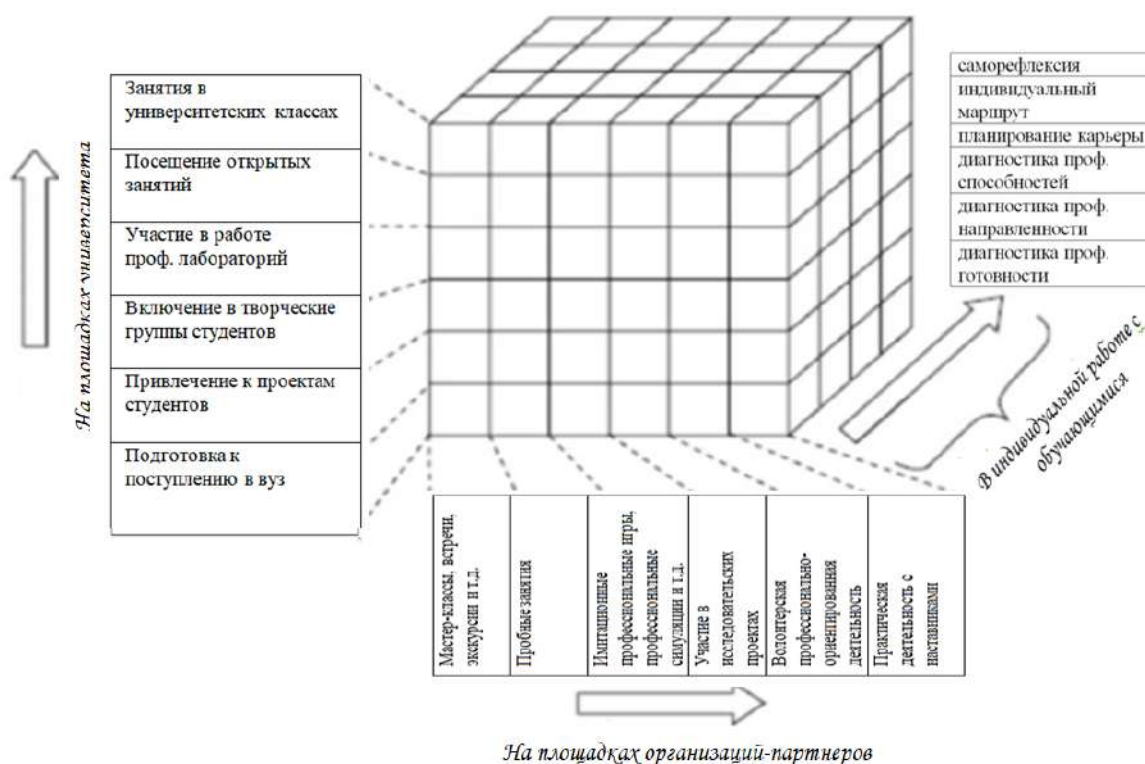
На площадках университета

Занятия в университетских классах

Посещение открытых занятий

Участие в работе проф. лабораторий

Включение в творческие группы студентов

Привлечение к проектам студентов

Подготовка к поступлению в вуз

саморефлексия

индивидуальный маршрут

планирование карьеры

диагностика проф. способностей

диагностика проф. направленности

диагностика проф. готовности

В индивидуальной работе с обучающимися

Мастер-классы, встречи, экскурсии и т.д.

Пробные занятия

Имитационные профессиональные игры, профессиональные симуляции и т.д.

Участие в исследовательских проектах

Волонтерская профессионально-ориентированная деятельность

Практическая деятельность с наставниками

На площадках организаций-партнеров